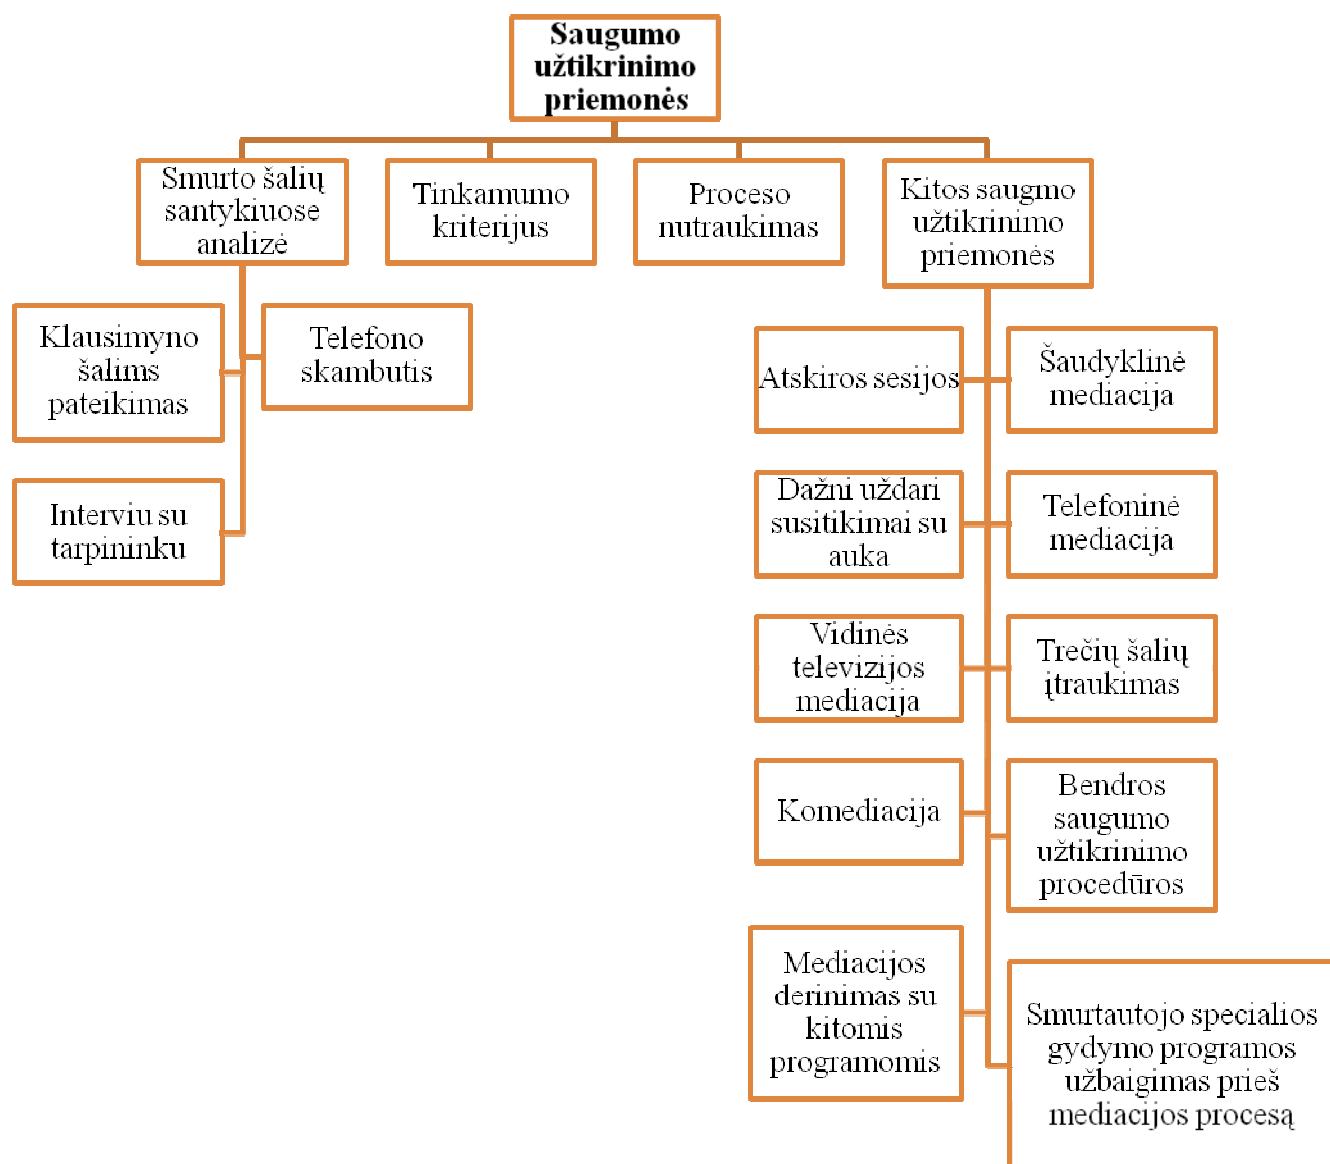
Saugumo užtikrinimo priemonės

Smurto šalių santykiuose analizė

Tinkamumo kriterijus

Proceso nutraukimas

Kitos saugmo užtikrinimo priemonės

Klausimyno šalims pateikimas

Telefono skambutis

Interviu su tarpininku

Atskiros sesijos

Šaudyklinė mediacija

Dažni uždari susitikimai su auka

Telefoninė mediacija

Vidinės televizijos mediacija

Trečių šalių įtraukimas

Komediacija

Bendros saugumo užtikrinimo procedūros

Mediacijos derinimas su kitomis programomis

Smurtautojo specialios gydymo programos užbaigimas prieš mediacijos procesą